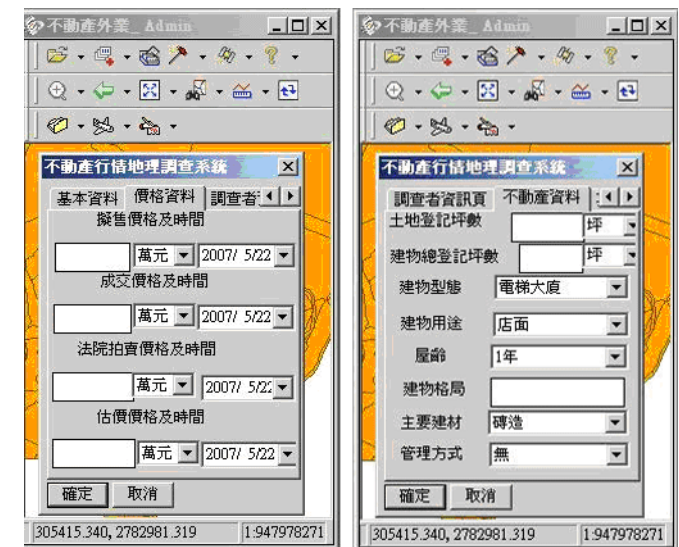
不動產外業_Admin

不動產行情地理調查系統

基本資料 價格資料 調查者

擬售價格及時間

萬元 2007/ 5/22

成交價格及時間

萬元 2007/ 5/22

法院拍賣價格及時間

萬元 2007/ 5/2

估價價格及時間

萬元 2007/ 5/22

確定 取消

305415.340, 2782981.319 1:947978271

不動產外業_Admin

不動產行情地理調查系統

調查者資訊頁 不動產資料

土地登記坪數 坪

建物總登記坪數 坪

建物型態 電梯大廈

建物用途 店面

屋齡 1年

建物格局

主要建材 磚造

管理方式 無

確定 取消

305415.340, 2782981.319 1:947978271